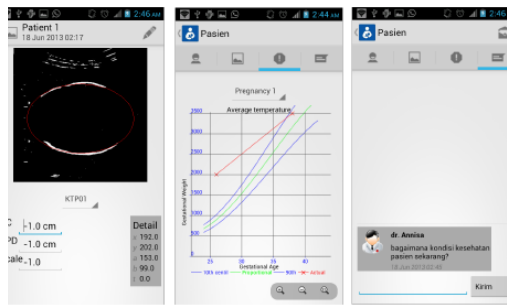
2:46 AM
Patient 1
18 Jun 2013 02:17

KTP01

C -1.0 cm
PD -1.0 cm
cale -1.0

Detail
192.0
202.0
153.0
99.0
0.0

2:44 AM
Pasien

Pregnancy 1

Average temperature

3500
3000
2500
2000
1500
1000
500

Gestational Weight

25
30
35
40
Gestational Age

10th ceniil
Proportional
90th
Actual

2:46 AM
Pasien

dr. Annisa
bagaimana kondisi kesehatan pasien sekarang?
18 Jun 2013 02:45

Kirim